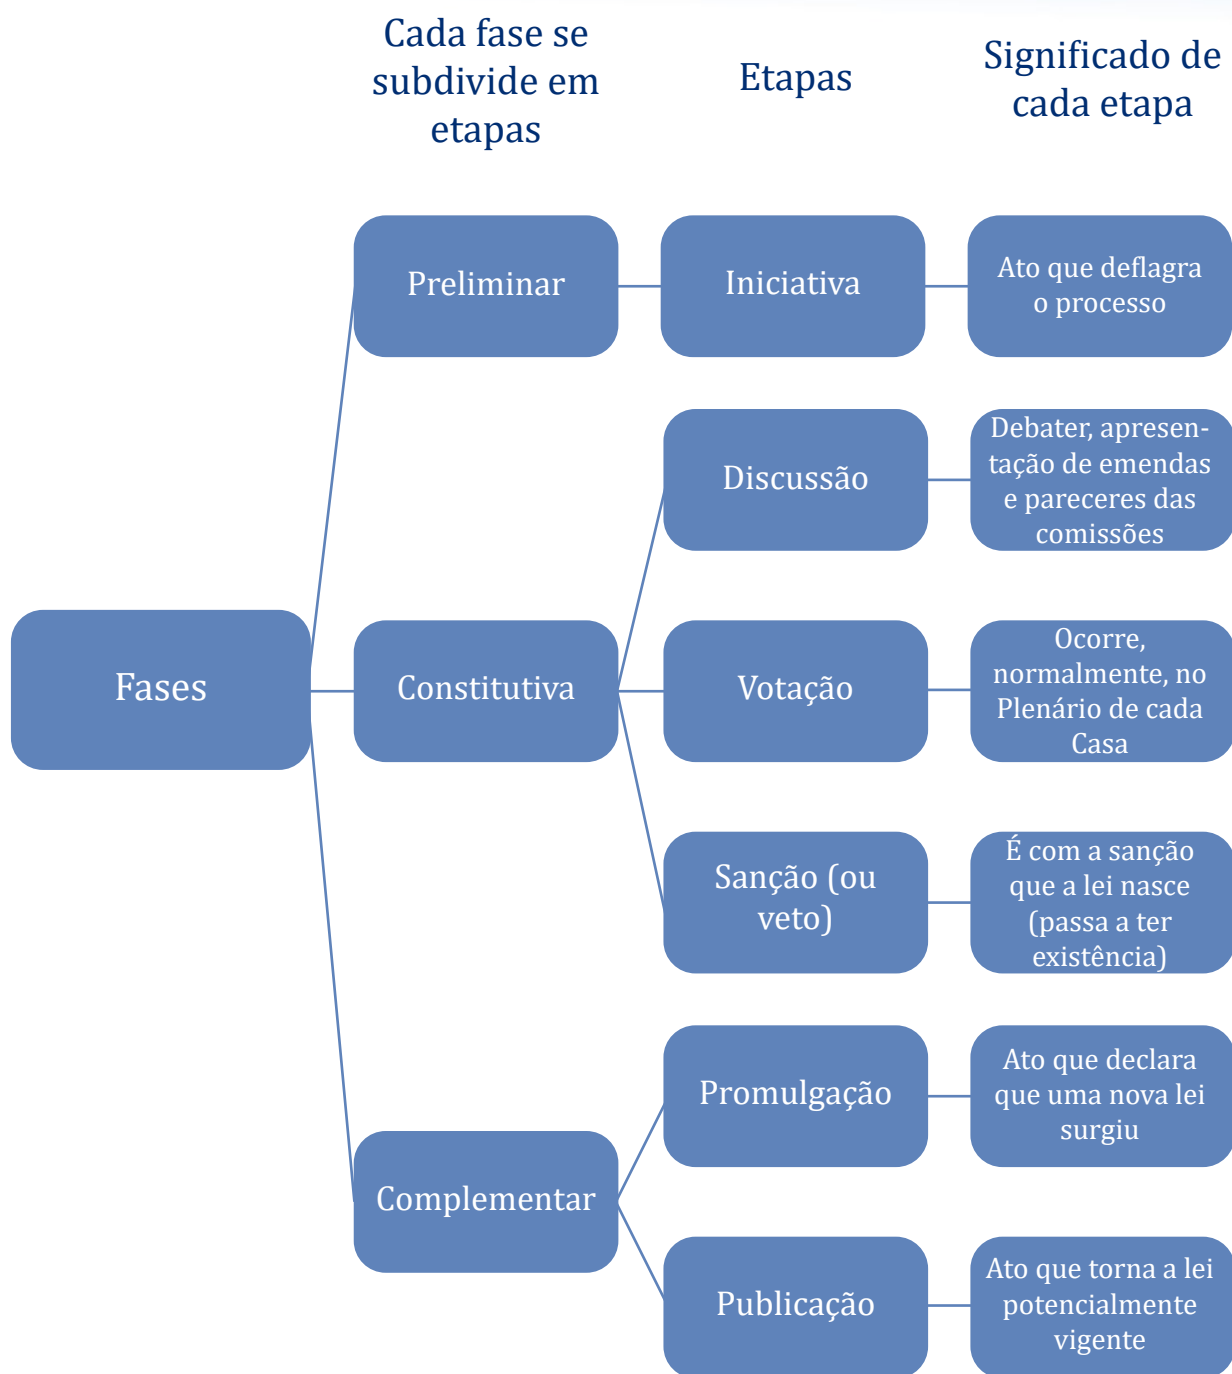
Cada fase se subdivide em etapas

Etapas

Significado de cada etapa

Fases

Preliminar

Iniciativa

Ato que deflagra o processo

Constitutiva

Discussão

Debater, apresentação de emendas e pareceres das comissões

Votação

Ocorre, normalmente, no Plenário de cada Casa

Sanção (ou veto)

É com a sanção que a lei nasce (passa a ter existência)

Complementar

Promulgação

Ato que declara que uma nova lei surgiu

Publicação

Ato que torna a lei potencialmente vigente